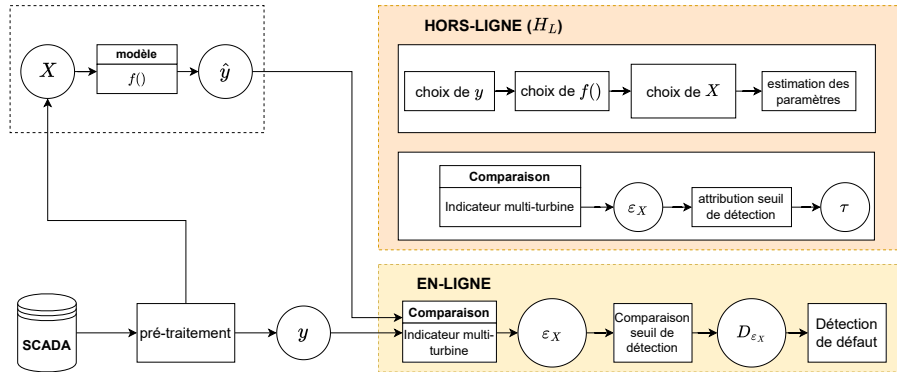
$X$

modèle

$f()$

$\hat{y}$

HORS-LIGNE ($H_L$)

choix de $y$

choix de $f()$

choix de $X$

estimation des paramètres

Comparaison

Indicateur multi-turbine

$\varepsilon_X$

attribution seuil de détection

$\tau$

EN-LIGNE

SCADA

pré-traitement

$y$

Comparaison

Indicateur multi-turbine

$\varepsilon_X$

Comparaison seuil de détection

$D_{\varepsilon_X}$

Détection de défaut